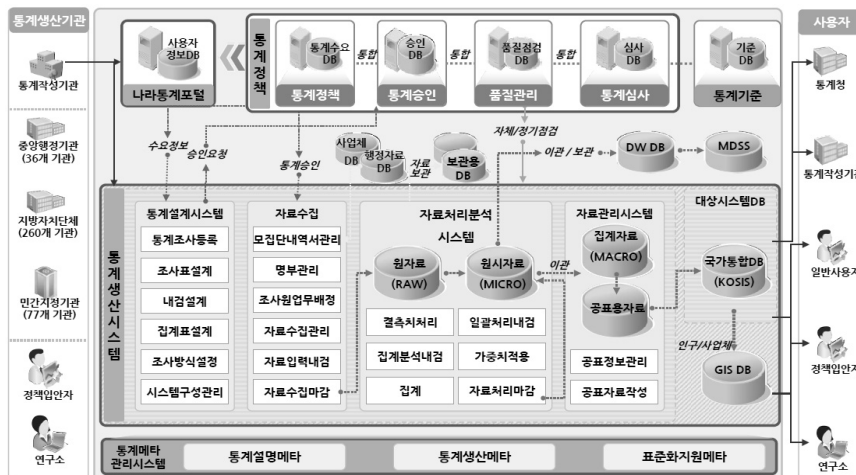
통계생산기관

통계작성기관

중앙행정기관 (36개 기관)

지방자치단체 (260개 기관)

민간지정기관 (77개 기관)

정책입안자

연구소

사용자 정보DB

나라통계포털

통계정책

통계수요 DB

통계정책

통합

승인 DB

통계승인

통합

품질점검 DB

품질관리

통합

심사 DB

통계심사

기준 DB

통계기준

사용자

통계청

통계작성기관

일반사용자

정책입안자

연구소

수요정보

승인요청

통계승인

사업체 DB

행정자료 DB

자료보관

보관용 DB

자체/정기점검

이관 / 보관

DW DB

MDSS

통계생산시스템

통계설계시스템

통계조사등록

조사표설계

내검설계

집계표설계

조사방식설정

시스템구성관리

자료수집

모집단내역서관리

명부관리

조사원업무배정

자료수집관리

자료입력내검

자료수집마감

자료처리분석 시스템

원자료 (RAW)

원시자료 (MICRO)

결측치처리

일괄처리내검

집계분석내검

가중치적용

집계

자료처리마감

이관

자료관리시스템

집계자료 (MACRO)

공표용자료

공표정보관리

공표자료작성

대상시스템DB

국가통합DB (KOSIS)

인구/사업체

GIS DB

통계메타 관리시스템

통계설명메타

통계생산메타

표준화지원메타